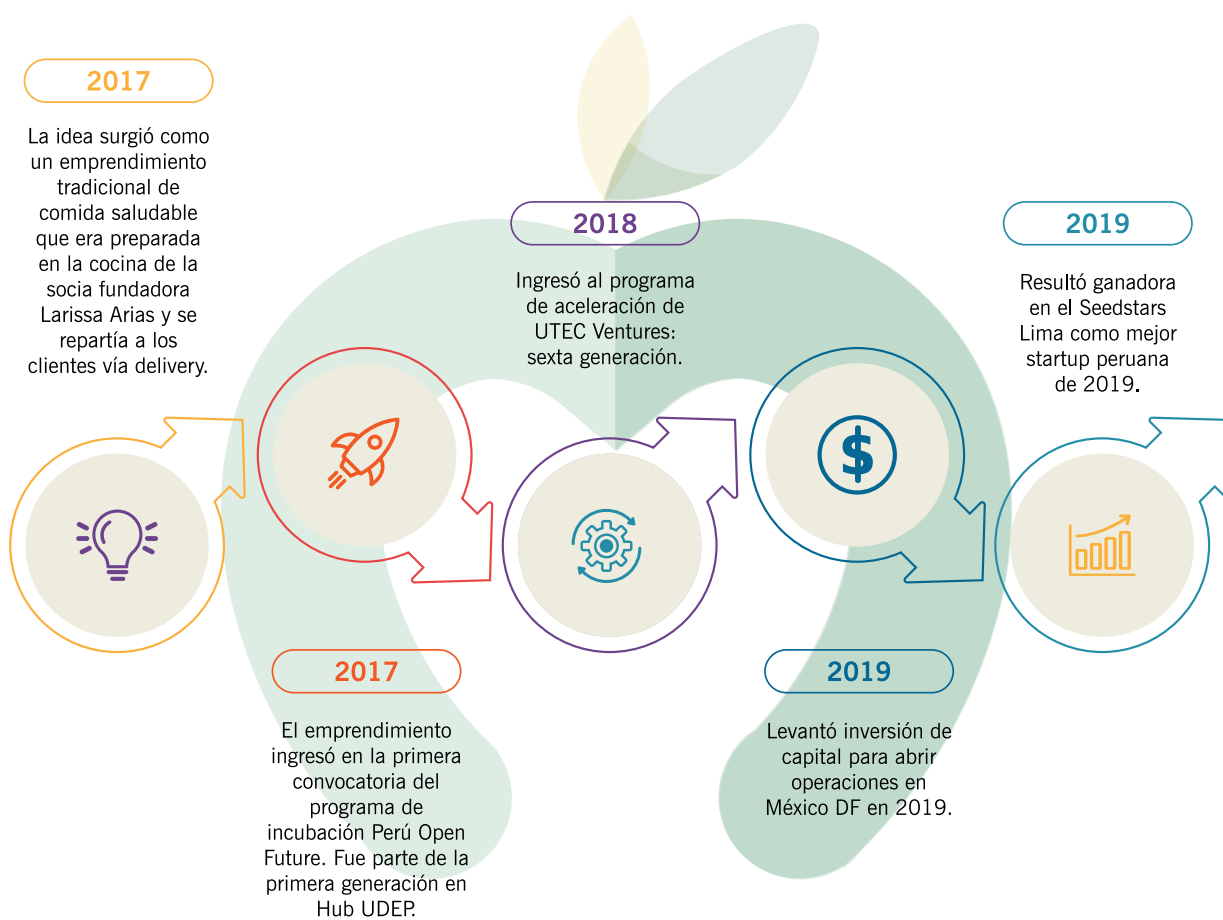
2017

La idea surgió como un emprendimiento tradicional de comida saludable que era preparada en la cocina de la socia fundadora Larissa Arias y se repartía a los clientes vía delivery.

2018

Ingresó al programa de aceleración de UTEC Ventures: sexta generación.

2019

Resultó ganadora en el Seedstars Lima como mejor startup peruana de 2019.

$

2017

El emprendimiento ingresó en la primera convocatoria del programa de incubación Perú Open Future. Fue parte de la primera generación en Hub UDEP.

2019

Levantó inversión de capital para abrir operaciones en México DF en 2019.